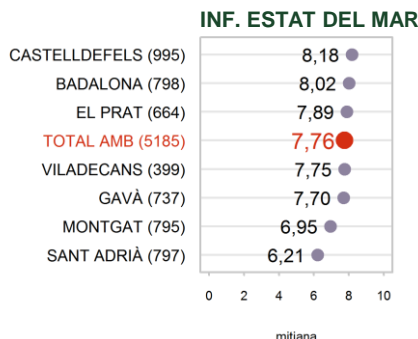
INF. ESTAT DEL MAR

CASTELLDEFELS (995) 8,18
BADALONA (798) 8,02
EL PRAT (664) 7,89
TOTAL AMB (5185) 7,76
VILADECANS (399) 7,75
GAVÀ (737) 7,70
MONTGAT (795) 6,95
SANT ADRIÀ (797) 6,21

0 2 4 6 8 10

mitiana